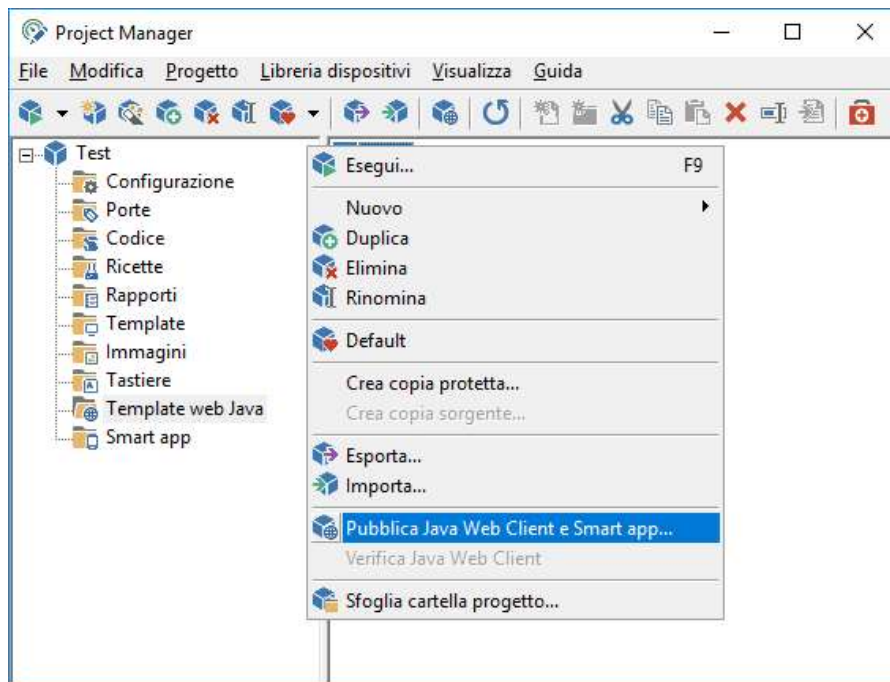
Project Manager

File Modifica Progetto Libreria dispositivi Visualizza Guida

Test
Configurazione
Porte
Codice
Ricette
Rapporti
Template
Immagini
Tastiere
Template web Java
Smart app

Esegui... F9
Nuovo
Duplica
Elimina
Rinomina
Default
Crea copia protetta...
Crea copia sorgente...
Esporta...
Importa...
Pubblica Java Web Client e Smart app...
Verifica Java Web Client
Sfoglia cartella progetto...